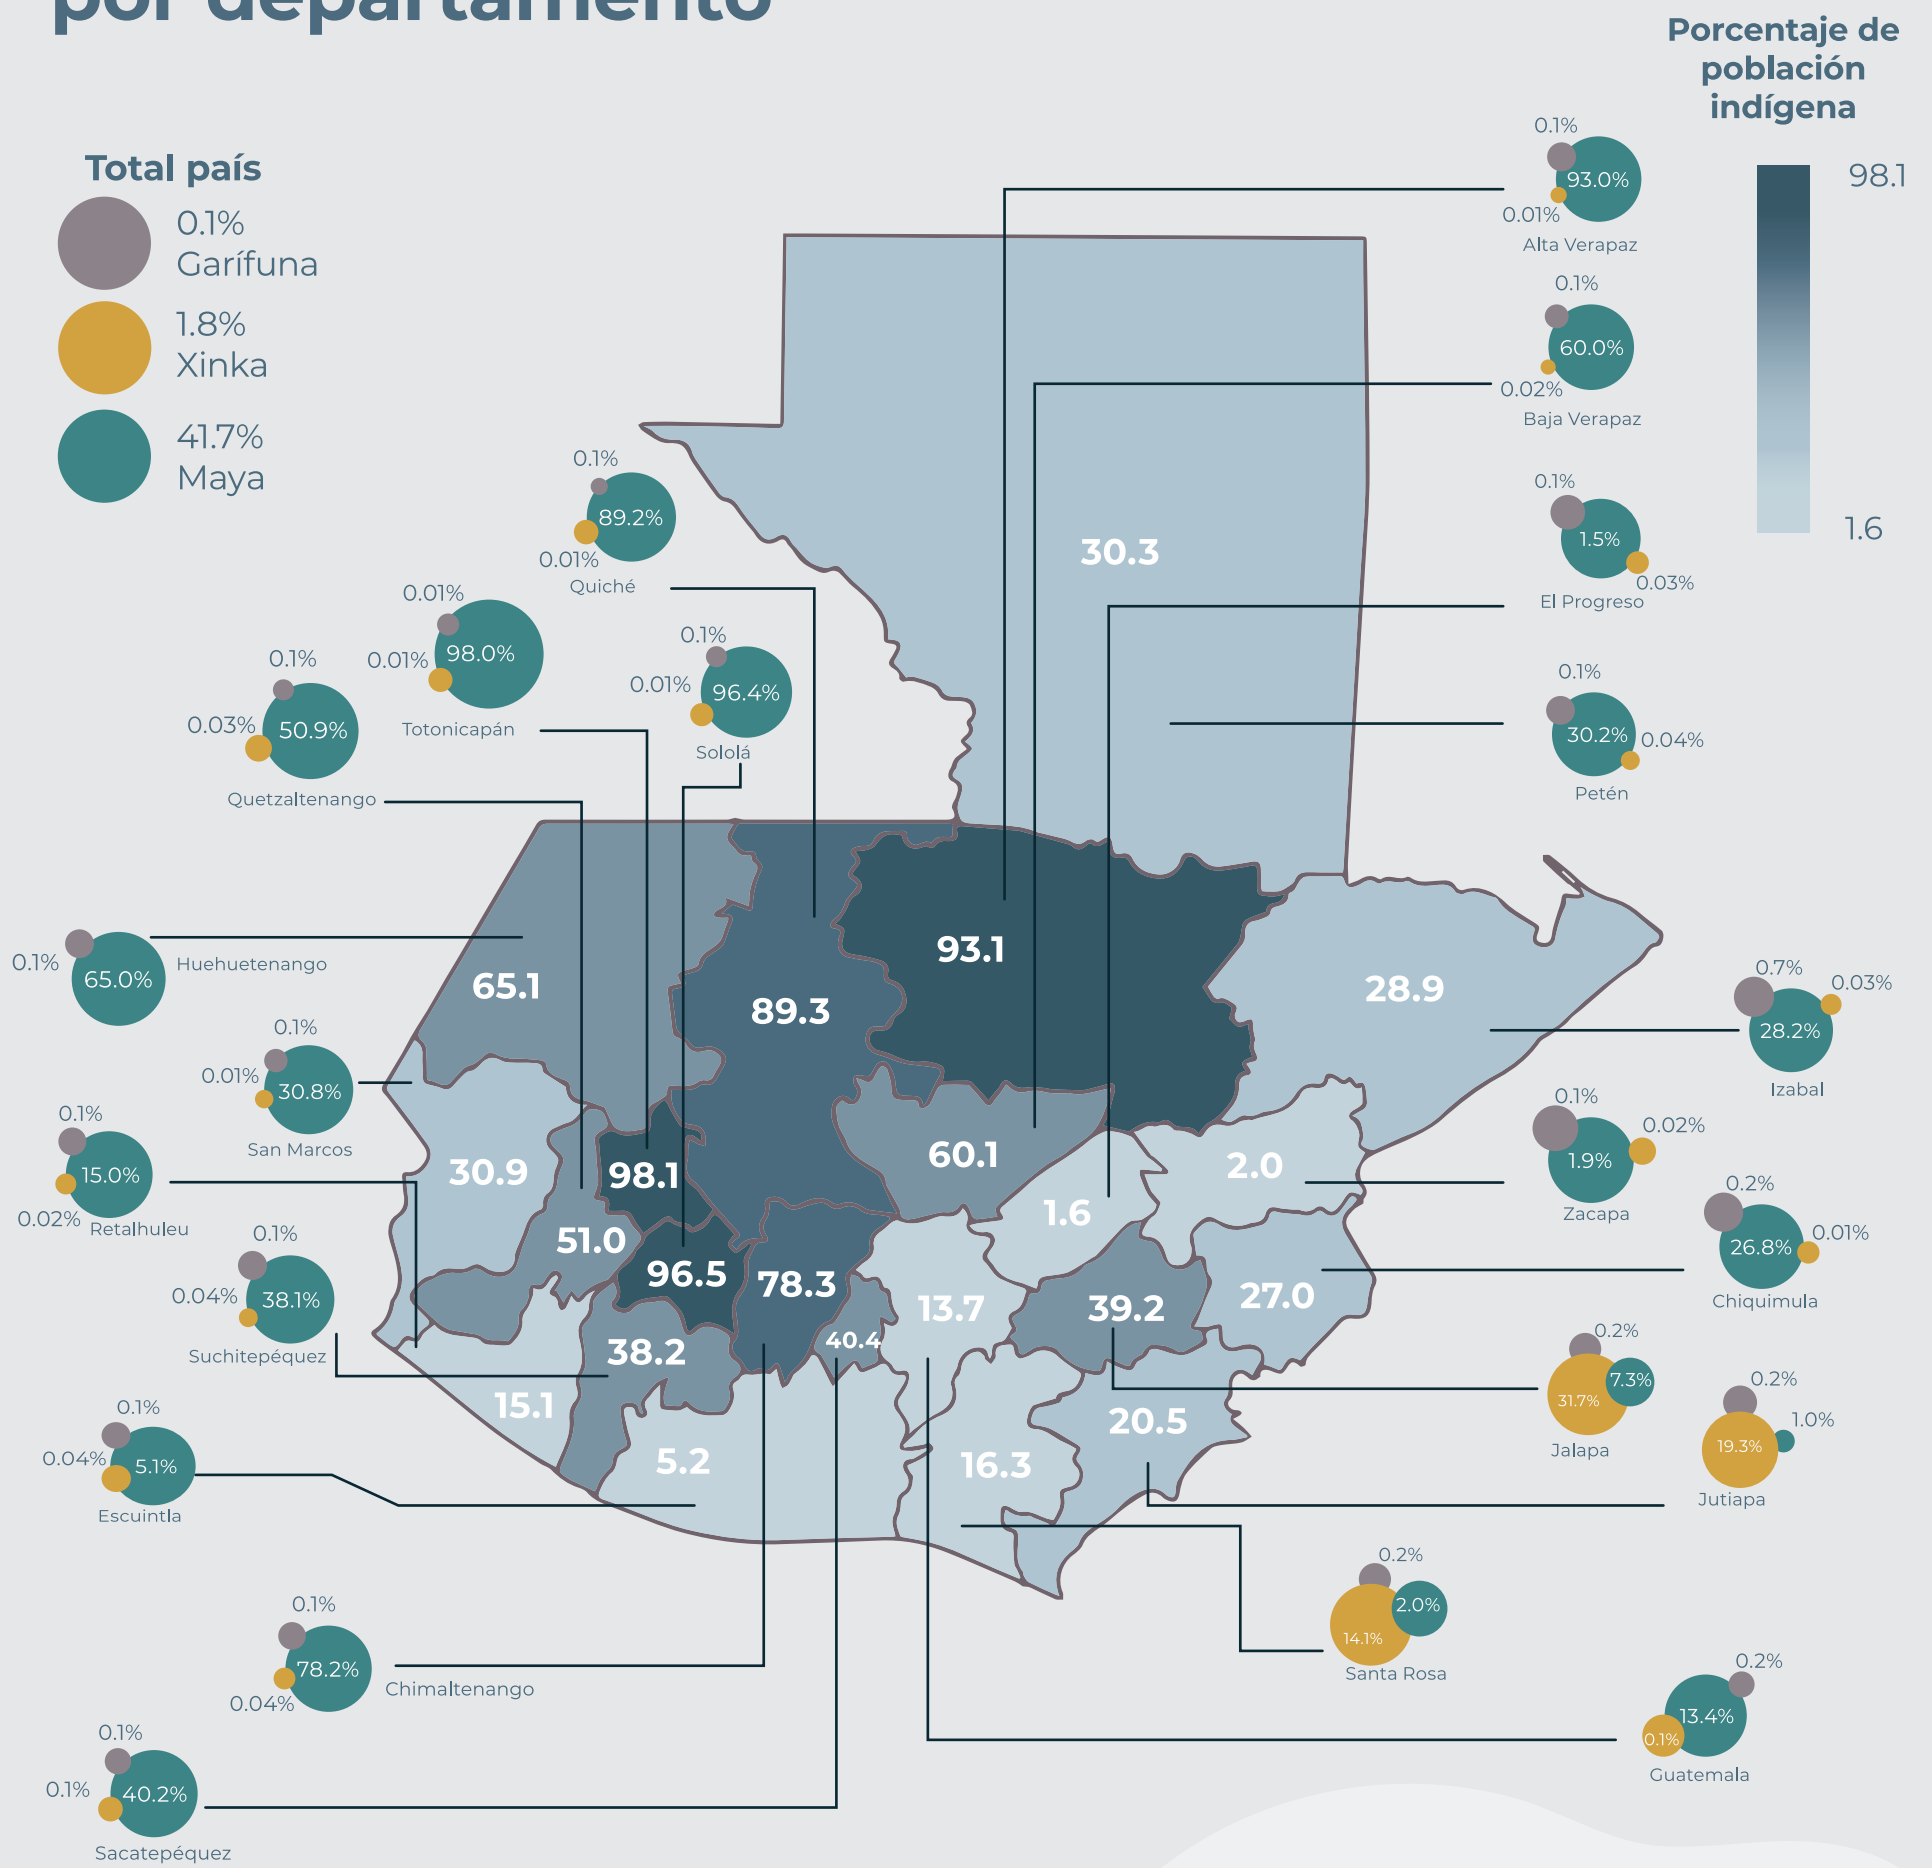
por departamento

Porcentaje de población indígena

98.1

1.6

Total país

0.1%
Garífuna

1.8%
Xinka

41.7%
Maya

0.1%
93.0%
0.01%
Alta Verapaz

0.1%
60.0%
0.02%
Baja Verapaz

0.1%
1.5%
0.03%
El Progreso

0.1%
30.2%
0.04%
Petén

0.1%
89.2%
0.01%
Quiché

0.01%
98.0%
0.01%
Totonicapán

0.1%
96.4%
0.01%
Sololá

0.1%
50.9%
0.03%
Quetzaltenango

30.3

93.1

65.1

89.3

28.9

0.1%
65.0%
Huehuetenango

0.7%
28.2%
0.03%
Izabal

0.1%
30.8%
0.01%
San Marcos

0.1%
15.0%
0.02%
Retalhuleu

30.9

98.1

60.1

2.0

1.6

51.0

96.5

78.3

13.7

39.2

27.0

40.4

38.2

15.1

5.2

16.3

20.5

0.1%
1.9%
0.02%
Zacapa

0.2%
26.8%
0.01%
Chiquimula

0.1%
38.1%
0.04%
Suchitepéquez

0.2%
31.7%
7.3%
Jalapa

0.2%
19.3%
1.0%
Jutiapa

0.1%
5.1%
0.04%
Escuintla

0.2%
14.1%
2.0%
Santa Rosa

0.1%
78.2%
0.04%
Chimaltenango

0.2%
13.4%
0.1%
Guatemala

0.1%
40.2%
0.1%
Sacatepéquez